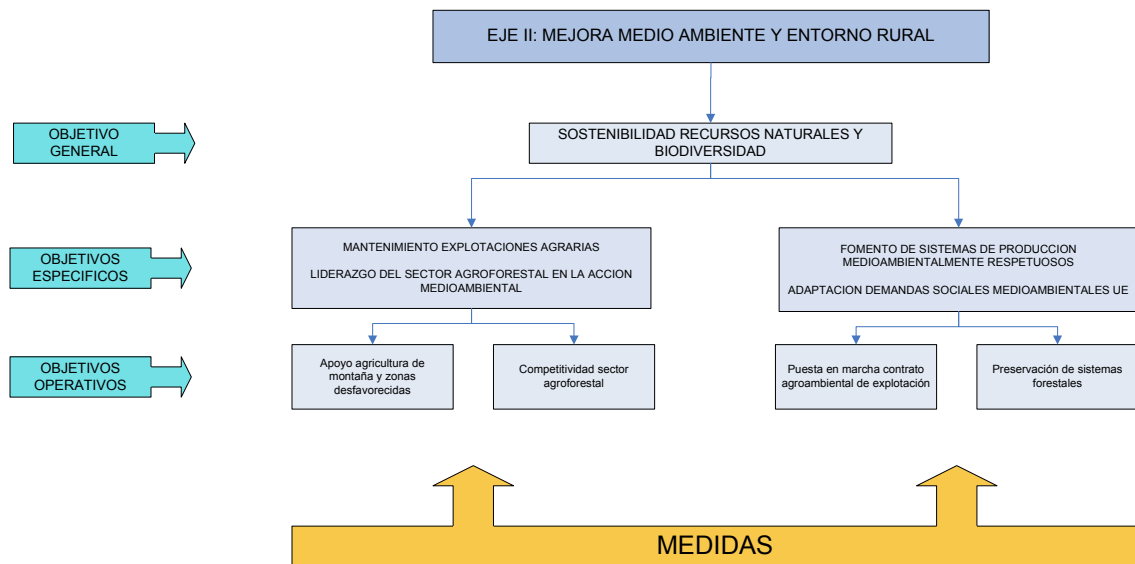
EJE II: MEJORA MEDIO AMBIENTE Y ENTORNO RURAL

OBJETIVO GENERAL

SOSTENIBILIDAD RECURSOS NATURALES Y BIODIVERSIDAD

OBJETIVOS ESPECIFICOS

MANTENIMIENTO EXPLOTACIONES AGRARIAS

LIDERAZGO DEL SECTOR AGROFORESTAL EN LA ACCION MEDIOAMBIENTAL

FOMENTO DE SISTEMAS DE PRODUCCION MEDIOAMBIENTALMENTE RESPETUOSOS

ADAPTACION DEMANDAS SOCIALES MEDIOAMBIENTALES UE

OBJETIVOS OPERATIVOS

Apoyo agricultura de montaña y zonas desfavorecidas

Competitividad sector agroforestal

Puesta en marcha contrato agroambiental de explotación

Preservación de sistemas forestales

MEDIDAS